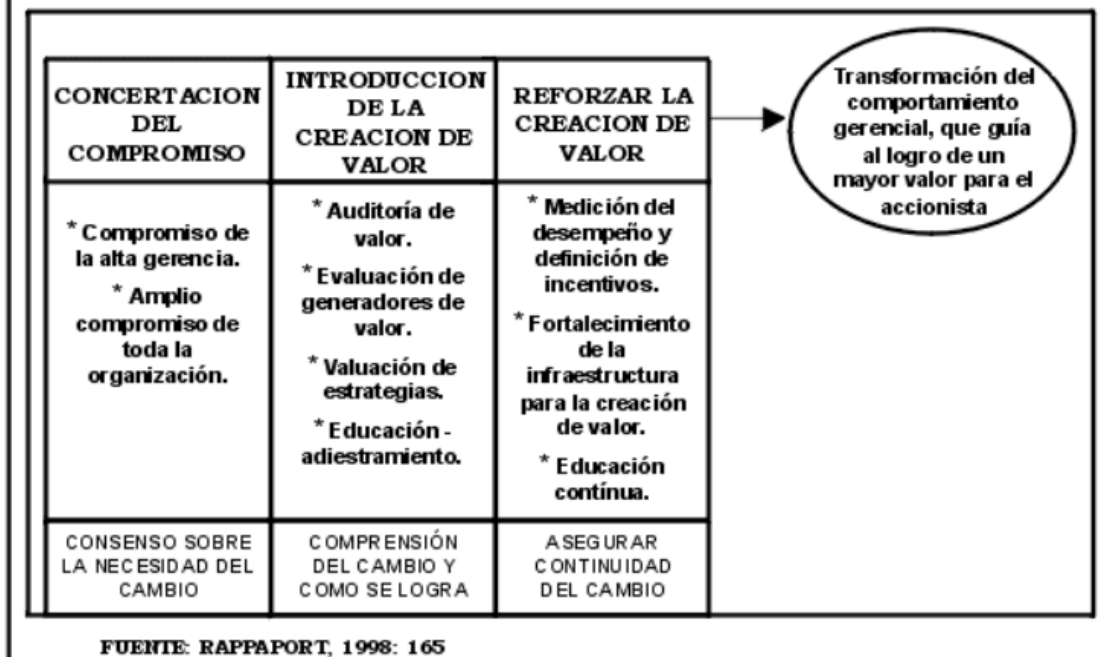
| CONCERTACION DEL COMPROMISO | INTRODUCCION DE LA CREACION DE VALOR | REFORZAR LA CREACION DE VALOR |
|---|---|---|
| * Compromiso de la alta gerencia. * Amplio compromiso de toda la organización. | * Auditoría de valor. * Evaluación de generadores de valor. * Valuación de estrategias. * Educación - adiestramiento. | * Medición del desempeño y definición de incentivos. * Fortalecimiento de la infraestructura para la creación de valor. * Educación contínua. |
| CONSENSO SOBRE LA NECESIDAD DEL CAMBIO | COMPRENSIÓN DEL CAMBIO Y COMO SE LOGRA | ASEGURAR CONTINUIDAD DEL CAMBIO |

Transformación del comportamiento gerencial, que guía al logro de un mayor valor para el accionista

FUENTE: RAPPAPORT, 1998: 165